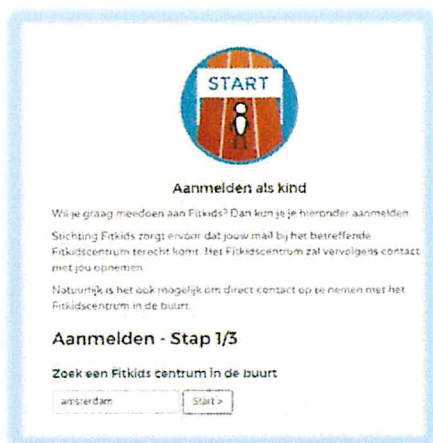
START

Aanmelden als kind

Wil je graag meedoen aan Fitkids? Dan kun je je hieronder aanmelden.

Stichting Fitkids zorgt ervoor dat jouw mail bij het betreffende Fitkidscentrum terecht komt. Het Fitkidscentrum zal vervolgens contact met jou opnemen.

Natuurlijk is het ook mogelijk om direct contact op te nemen met het Fitkidscentrum in de buurt.

Aanmelden - Stap 1/3

Zoek een Fitkids centrum in de buurt

amsterdam

Start >